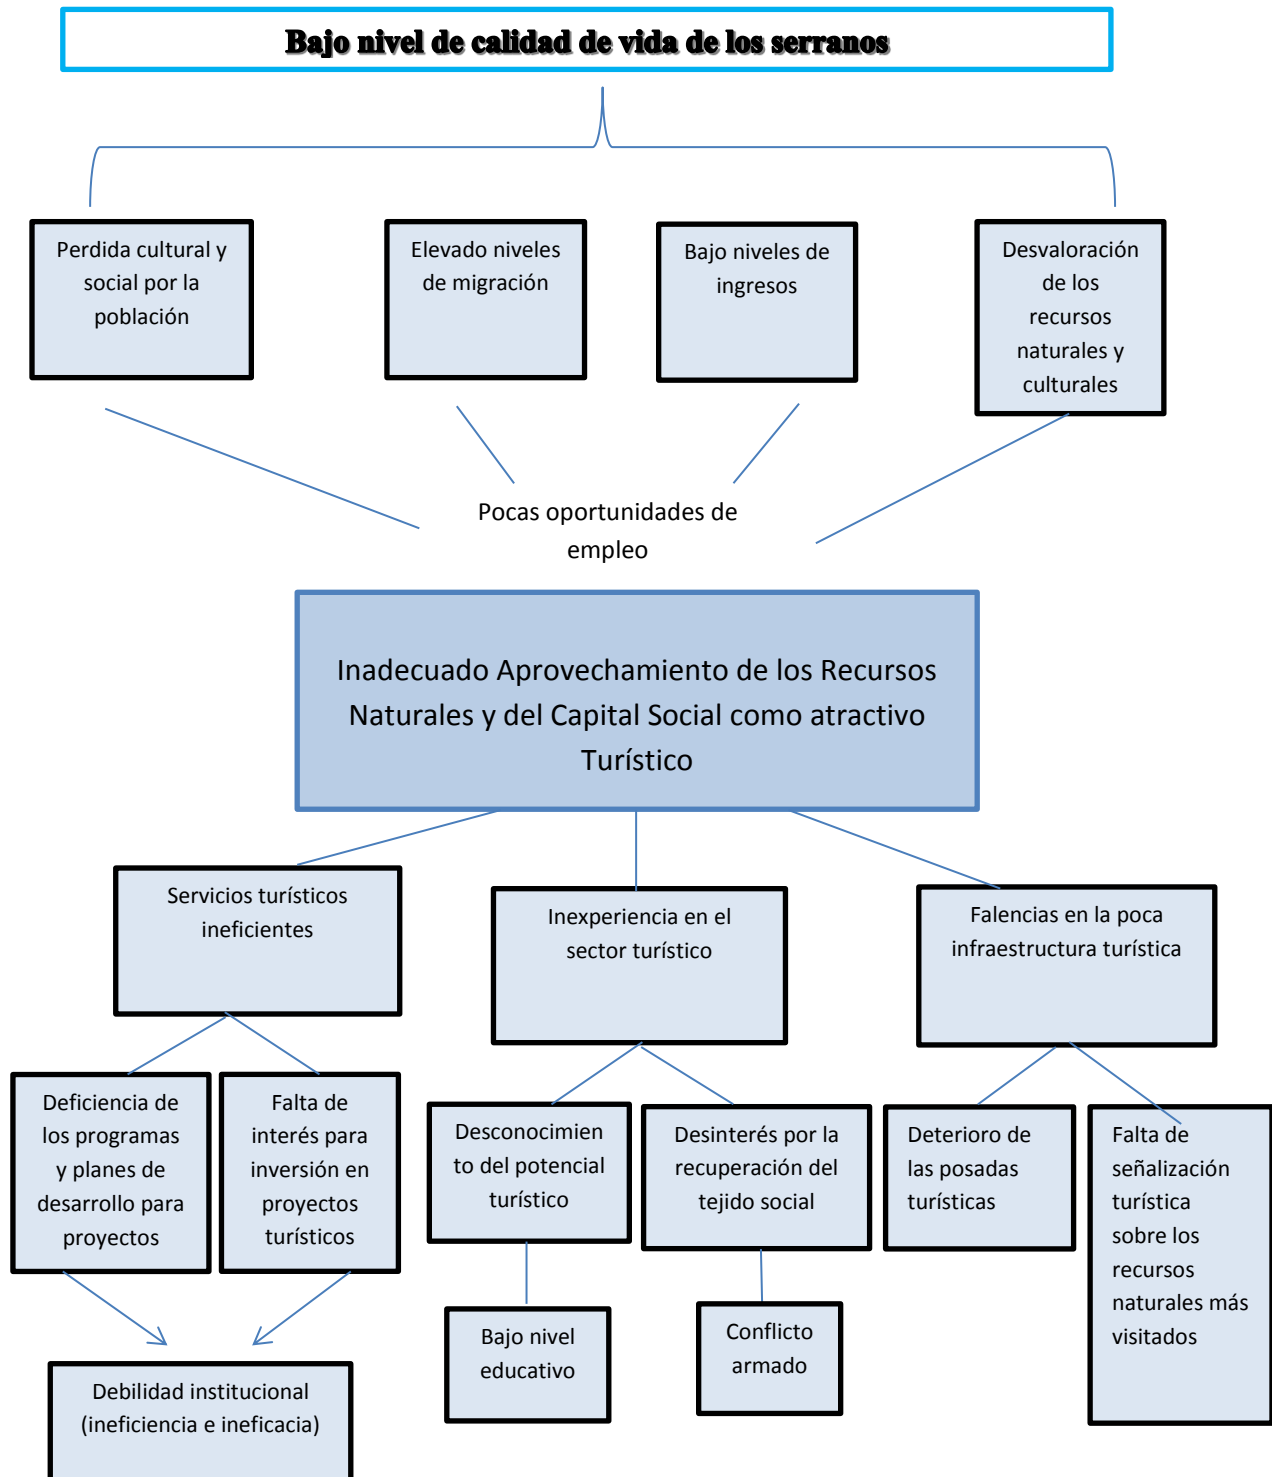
Bajo nivel de calidad de vida de los serranos

Perdida cultural y social por la población

Elevado niveles de migración

Bajo niveles de ingresos

Desvaloración de los recursos naturales y culturales

Pocas oportunidades de empleo

Inadecuado Aprovechamiento de los Recursos Naturales y del Capital Social como atractivo Turístico

Servicios turísticos ineficientes

Inexperiencia en el sector turístico

Falencias en la poca infraestructura turística

Deficiencia de los programas y planes de desarrollo para proyectos

Falta de interés para inversión en proyectos turísticos

Desconocimiento del potencial turístico

Desinterés por la recuperación del tejido social

Deterioro de las posadas turísticas

Falta de señalización turística sobre los recursos naturales más visitados

Bajo nivel educativo

Conflicto armado

Debilidad institucional (ineficiencia e ineficacia)